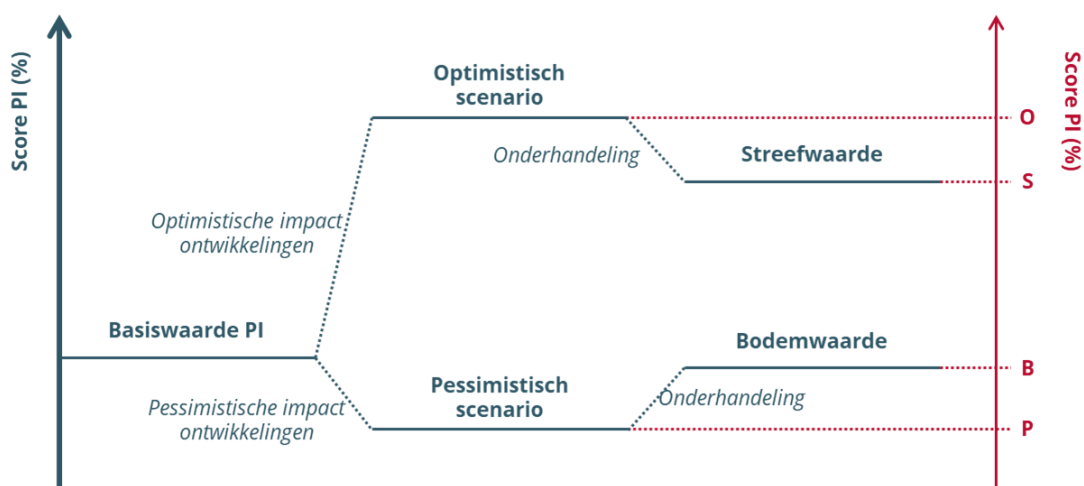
Score PI (%)

Optimistisch scenario

Onderhandeling

Streefwaarde

Optimistische impact ontwikkelingen

Basiswaarde PI

Bodemwaarde

Pessimistische impact ontwikkelingen

Pessimistisch scenario

Onderhandeling

Score PI (%)

O

S

B

P